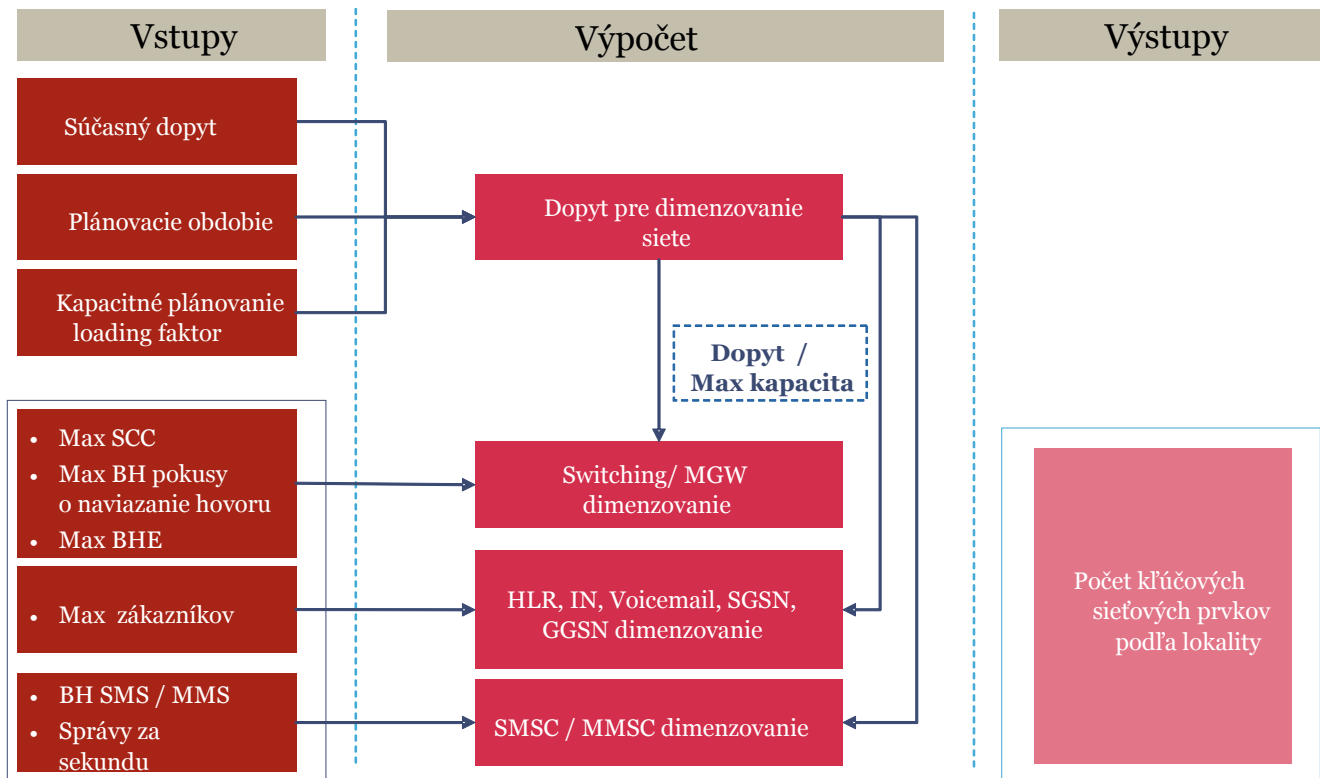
Vstupy

Výpočet

Výstupy

Súčasný dopyt

Plánovacie obdobie

Kapacitné plánovanie loading faktor

Dopyt pre dimenzovanie siete

Dopyt / Max kapacita

- Max SCC
- Max BH pokusy o naviazanie hovoru
- Max BHE

Switching/ MGW dimenzovanie

- Max zákazníkov

HLR, IN, Voicemail, SGSN, GGSN dimenzovanie

- BH SMS / MMS
- Správy za sekundu

SMSC / MMSC dimenzovanie

Počet kľúčových sieťových prvkov podľa lokality